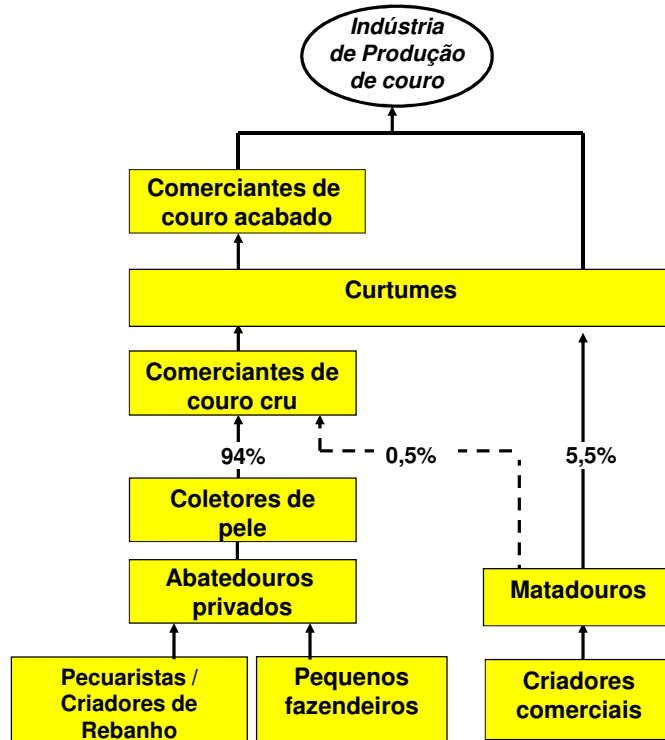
Indústria de Produção de couro

Comerciantes de couro acabado

Curtumes

Comerciantes de couro cru

94%

0,5%

5,5%

Coletores de pele

Abatedouros privados

Matadouros

Pecuaristas / Criadores de Rebanho

Pequenos fazendeiros

Criadores comerciais